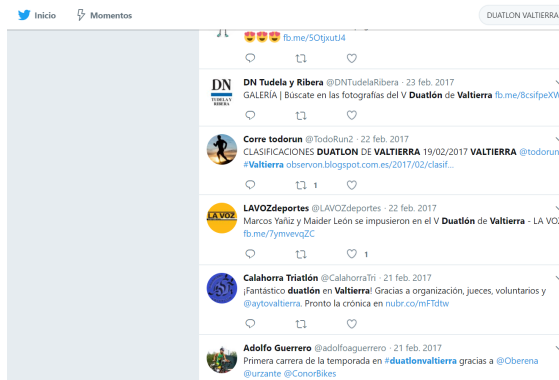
Inicio Momentos DUATLON VALTIERRA

😍😍😍 fb.me/5OtjxutJ4

DN Tudela y Ribera @DNTudelaRibera · 23 feb. 2017
GALERÍA | Búscate en las fotografías del V Duatlón de Valtierra fb.me/8csifpeXW

Corre todorun @TodoRun2 · 22 feb. 2017
CLASIFICACIONES DUATLON DE VALTIERRA 19/02/2017 VALTIERRA @todorun #Valtierra observon.blogspot.com.es/2017/02/clasif...
1

LAVOZdeportes @LAVOZdeportes · 22 feb. 2017
Marcos Yañiz y Maider León se impusieron en el V Duatlón de Valtierra - LA VOZ fb.me/7ymvevqZC
1

Calahorra Triatlón @CalahorraTri · 21 feb. 2017
¡Fantástico duatlón en Valtierra! Gracias a organización, jueces, voluntarios y @aytovaltierra. Pronto la crónica en nubr.co/mFTdtw

Adolfo Guerrero @adolfoaguerrero · 21 feb. 2017
Primera carrera de la temporada en #duatlonvaltierra gracias a @Oberena @urzante @ConorBikes